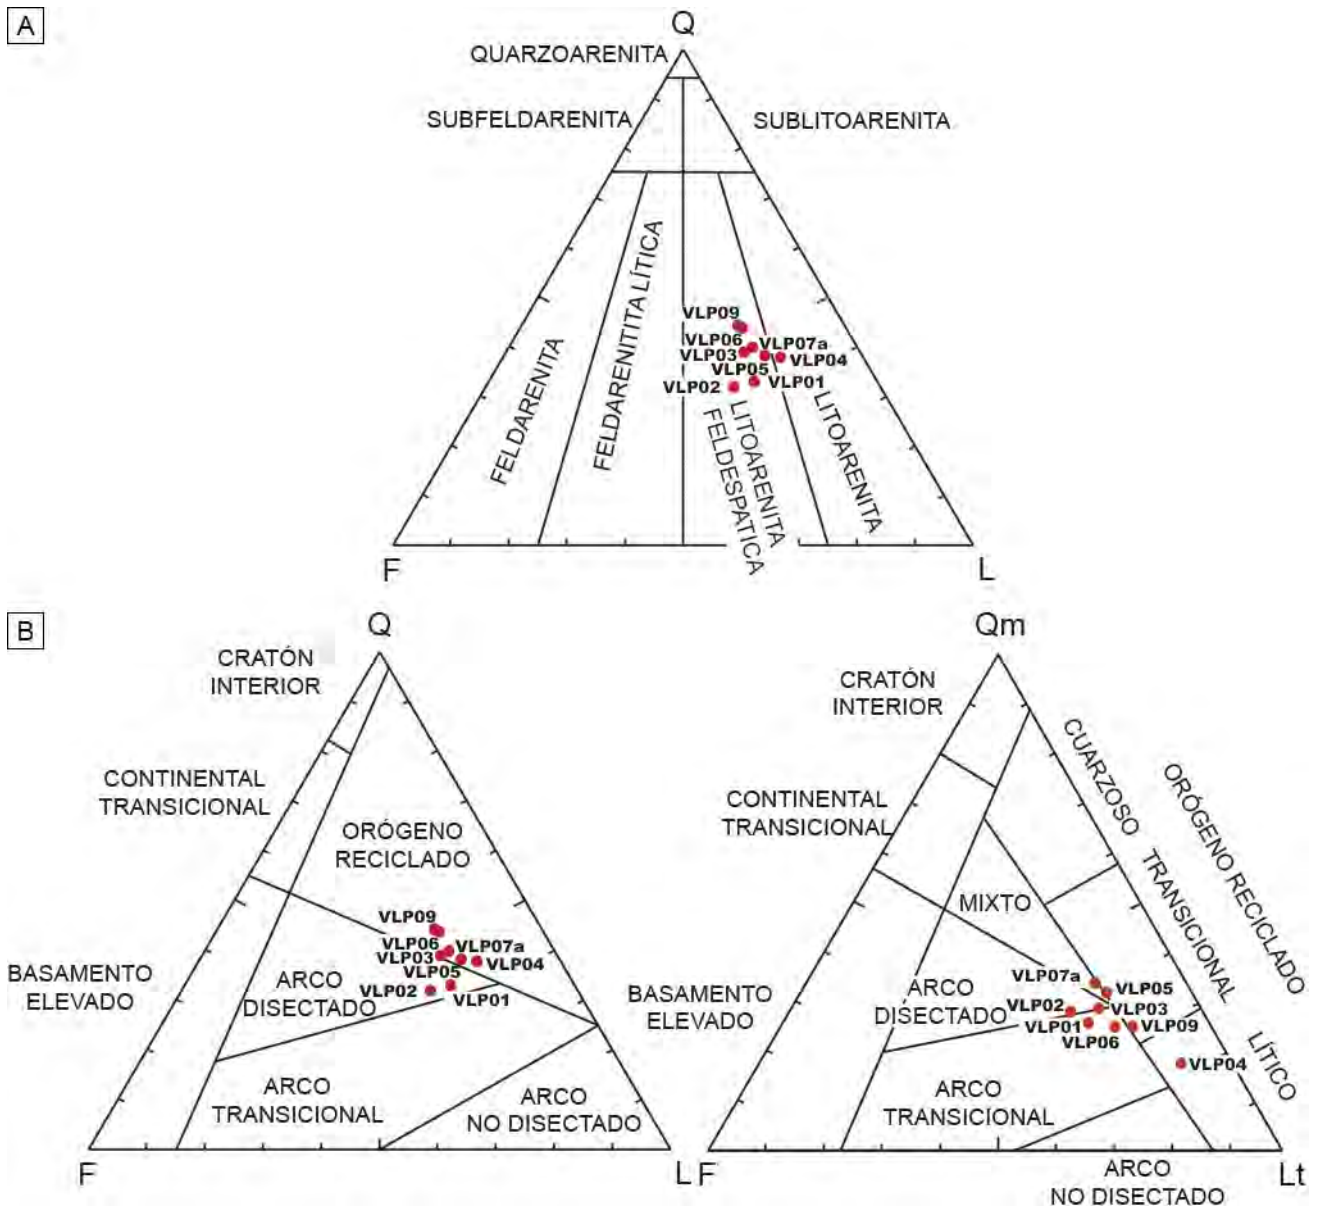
A

Q

QUARZOARENITA

SUBFELDARENITA

SUBLITOARENITA

FELDARENITA

FELDARENITITA LÍTICA

VLP09

VLP06

VLP07a

VLP03

VLP04

VLP05

VLP02

VLP01

LITOARENITA FELDESPATICA

LITOARENITA

F

L

B

Q

CRATÓN INTERIOR

CONTINENTAL TRANSICIONAL

ORÓGENO RECICLADO

VLP09

VLP06

VLP07a

VLP03

VLP04

VLP05

VLP02

VLP01

BASAMENTO ELEVADO

ARCO DISECTADO

ARCO TRANSICIONAL

ARCO NO DISECTADO

F

L

Qm

CRATÓN INTERIOR

CUARZOSO

ORÓGENO RECICLADO

CONTINENTAL TRANSICIONAL

TRANSICIONAL

MIXTO

VLP07a

VLP05

BASAMENTO ELEVADO

ARCO DISECTADO

VLP02

VLP03

VLP01

VLP09

VLP06

LÍTICO

VLP04

ARCO TRANSICIONAL

F

ARCO NO DISECTADO

Lt